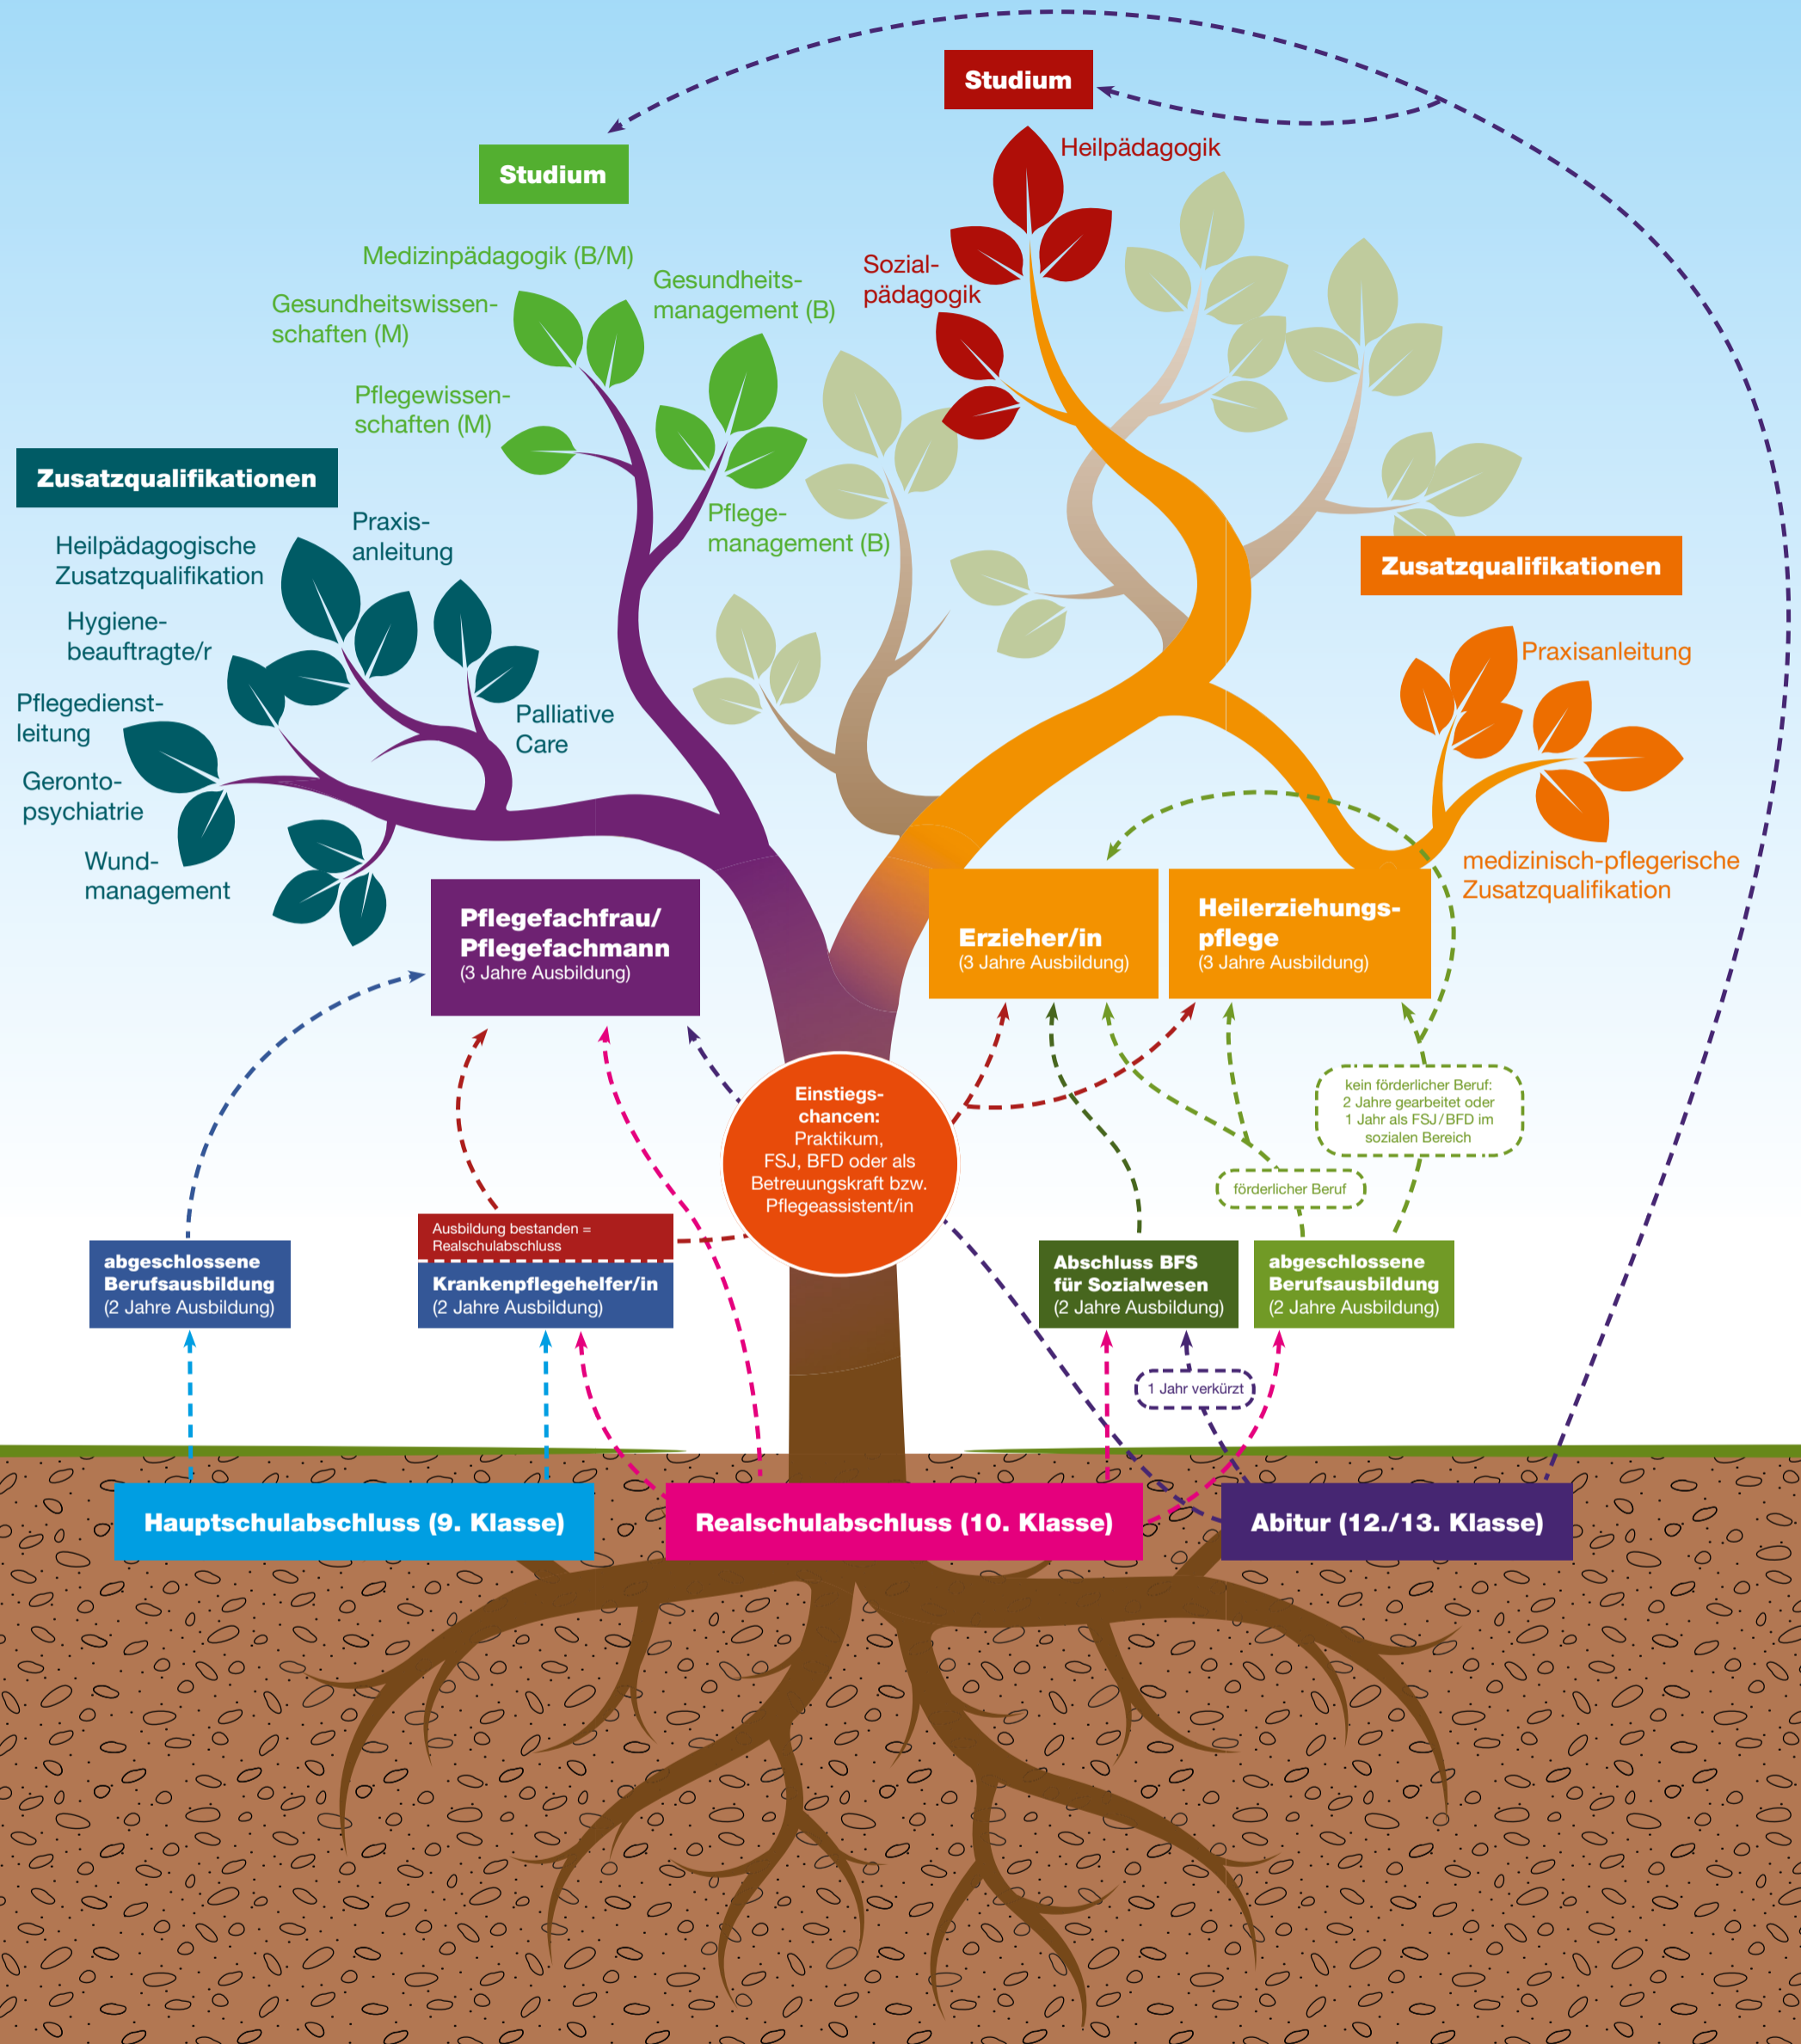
Studium

Heilpädagogik

Sozialpädagogik

Studium

Medizinpädagogik (B/M)

Gesundheitswissenschaften (M)

Gesundheitsmanagement (B)

Pflegewissenschaften (M)

Pflegemanagement (B)

Zusatzqualifikationen

Heilpädagogische Zusatzqualifikation

Praxisanleitung

Hygienebeauftragte/r

Pflegedienstleitung

Palliative Care

Gerontopsychiatrie

Wundmanagement

Zusatzqualifikationen

Praxisanleitung

medizinisch-pflegerische Zusatzqualifikation

Pflegefachfrau/ Pflegefachmann
(3 Jahre Ausbildung)

Erzieher/in
(3 Jahre Ausbildung)

Heilerziehungspflege
(3 Jahre Ausbildung)

Einstiegschancen:
Praktikum, FSJ, BFD oder als Betreuungskraft bzw. Pflegeassistent/in

kein förderlicher Beruf: 2 Jahre gearbeitet oder 1 Jahr als FSJ/BFD im sozialen Bereich

förderlicher Beruf

abgeschlossene Berufsausbildung
(2 Jahre Ausbildung)

Ausbildung bestanden = Realschulabschluss

Krankenpflegehelfer/in
(2 Jahre Ausbildung)

Abschluss BFS für Sozialwesen
(2 Jahre Ausbildung)

abgeschlossene Berufsausbildung
(2 Jahre Ausbildung)

1 Jahr verkürzt

Hauptschulabschluss (9. Klasse)

Realschulabschluss (10. Klasse)

Abitur (12./13. Klasse)